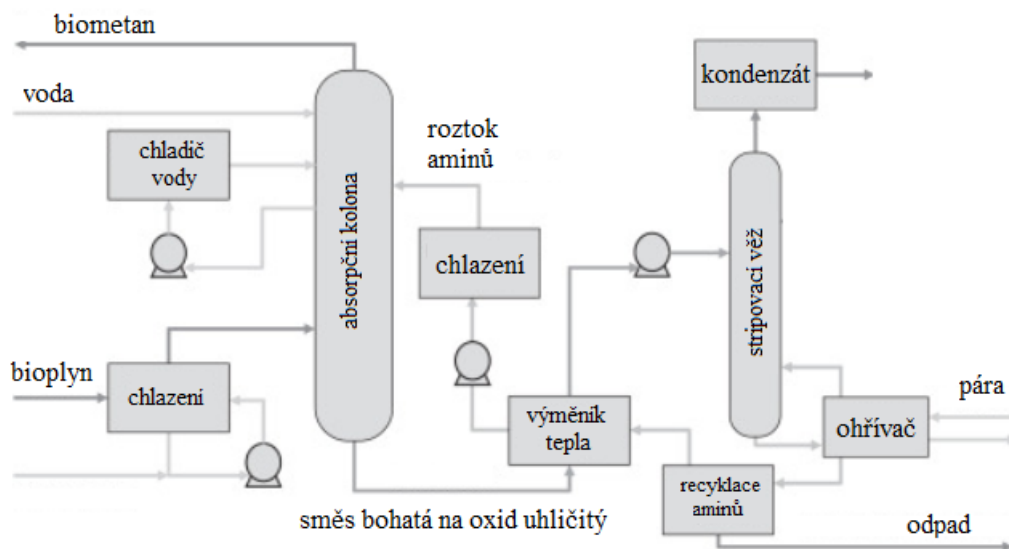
biometan

voda

chladič vody

absorpční kolona

roztok aminů

chlazení

kondenzát

stripovací věž

bioplyn

chlazení

výměník tepla

pára

ohřívač

recyklace aminů

směs bohatá na oxid uhličitý

odpad